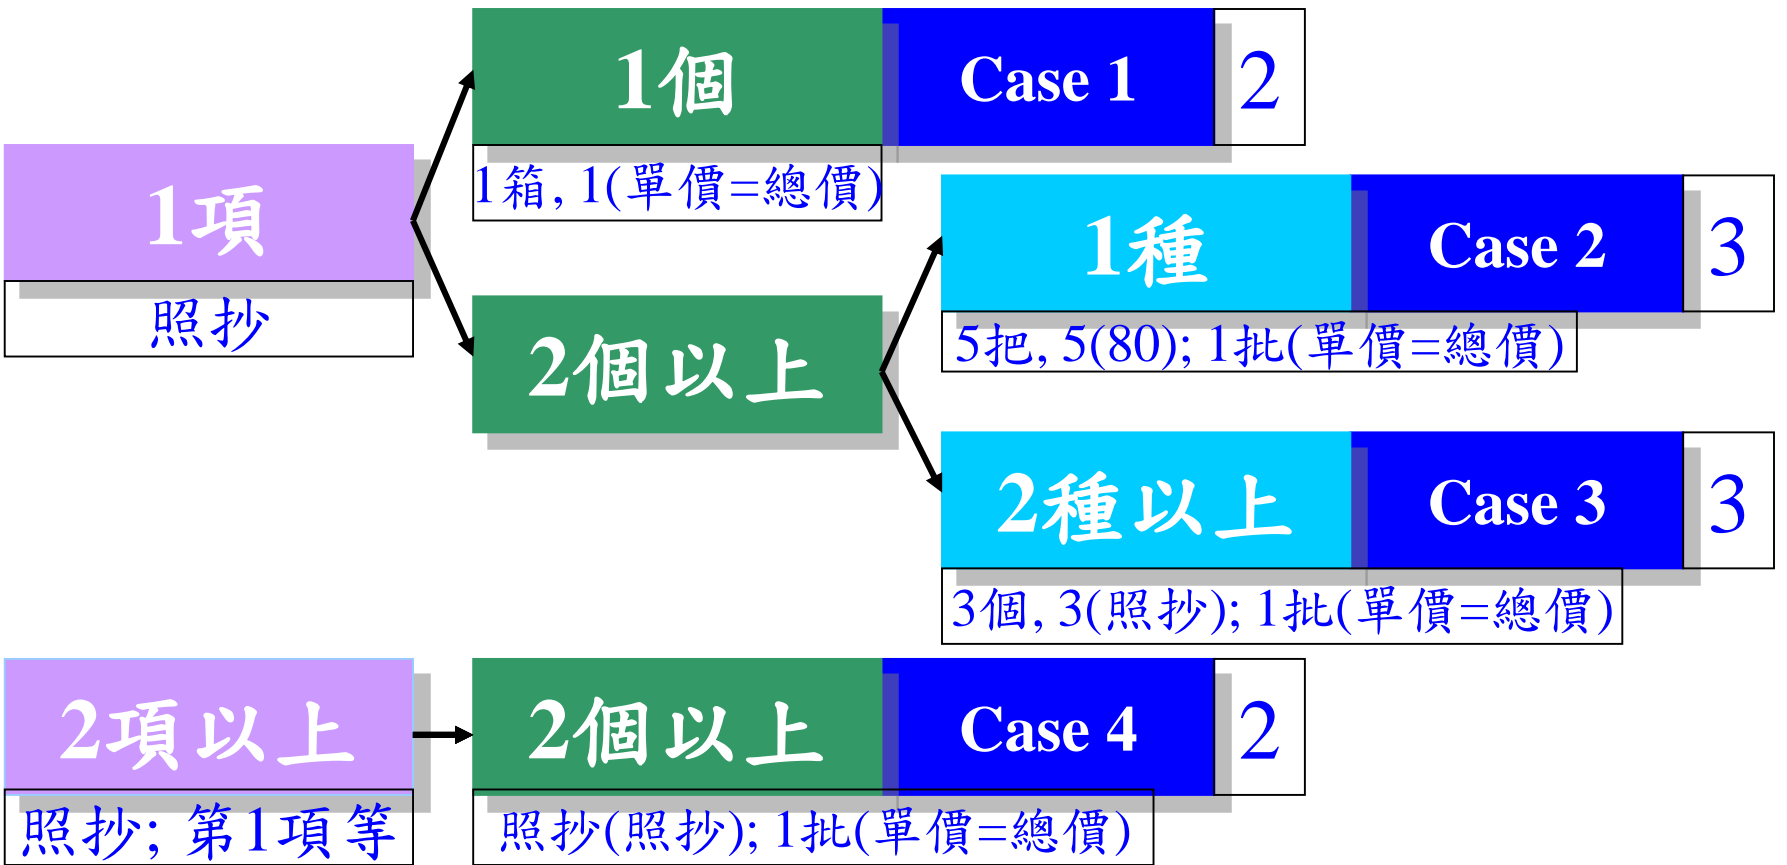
1項

照抄

1個

Case 1

2

1箱, 1(單價=總價)

2個以上

1種

Case 2

3

5把, 5(80); 1批(單價=總價)

2種以上

Case 3

3

3個, 3(照抄); 1批(單價=總價)

2項以上

照抄; 第1項等

2個以上

Case 4

2

照抄(照抄); 1批(單價=總價)